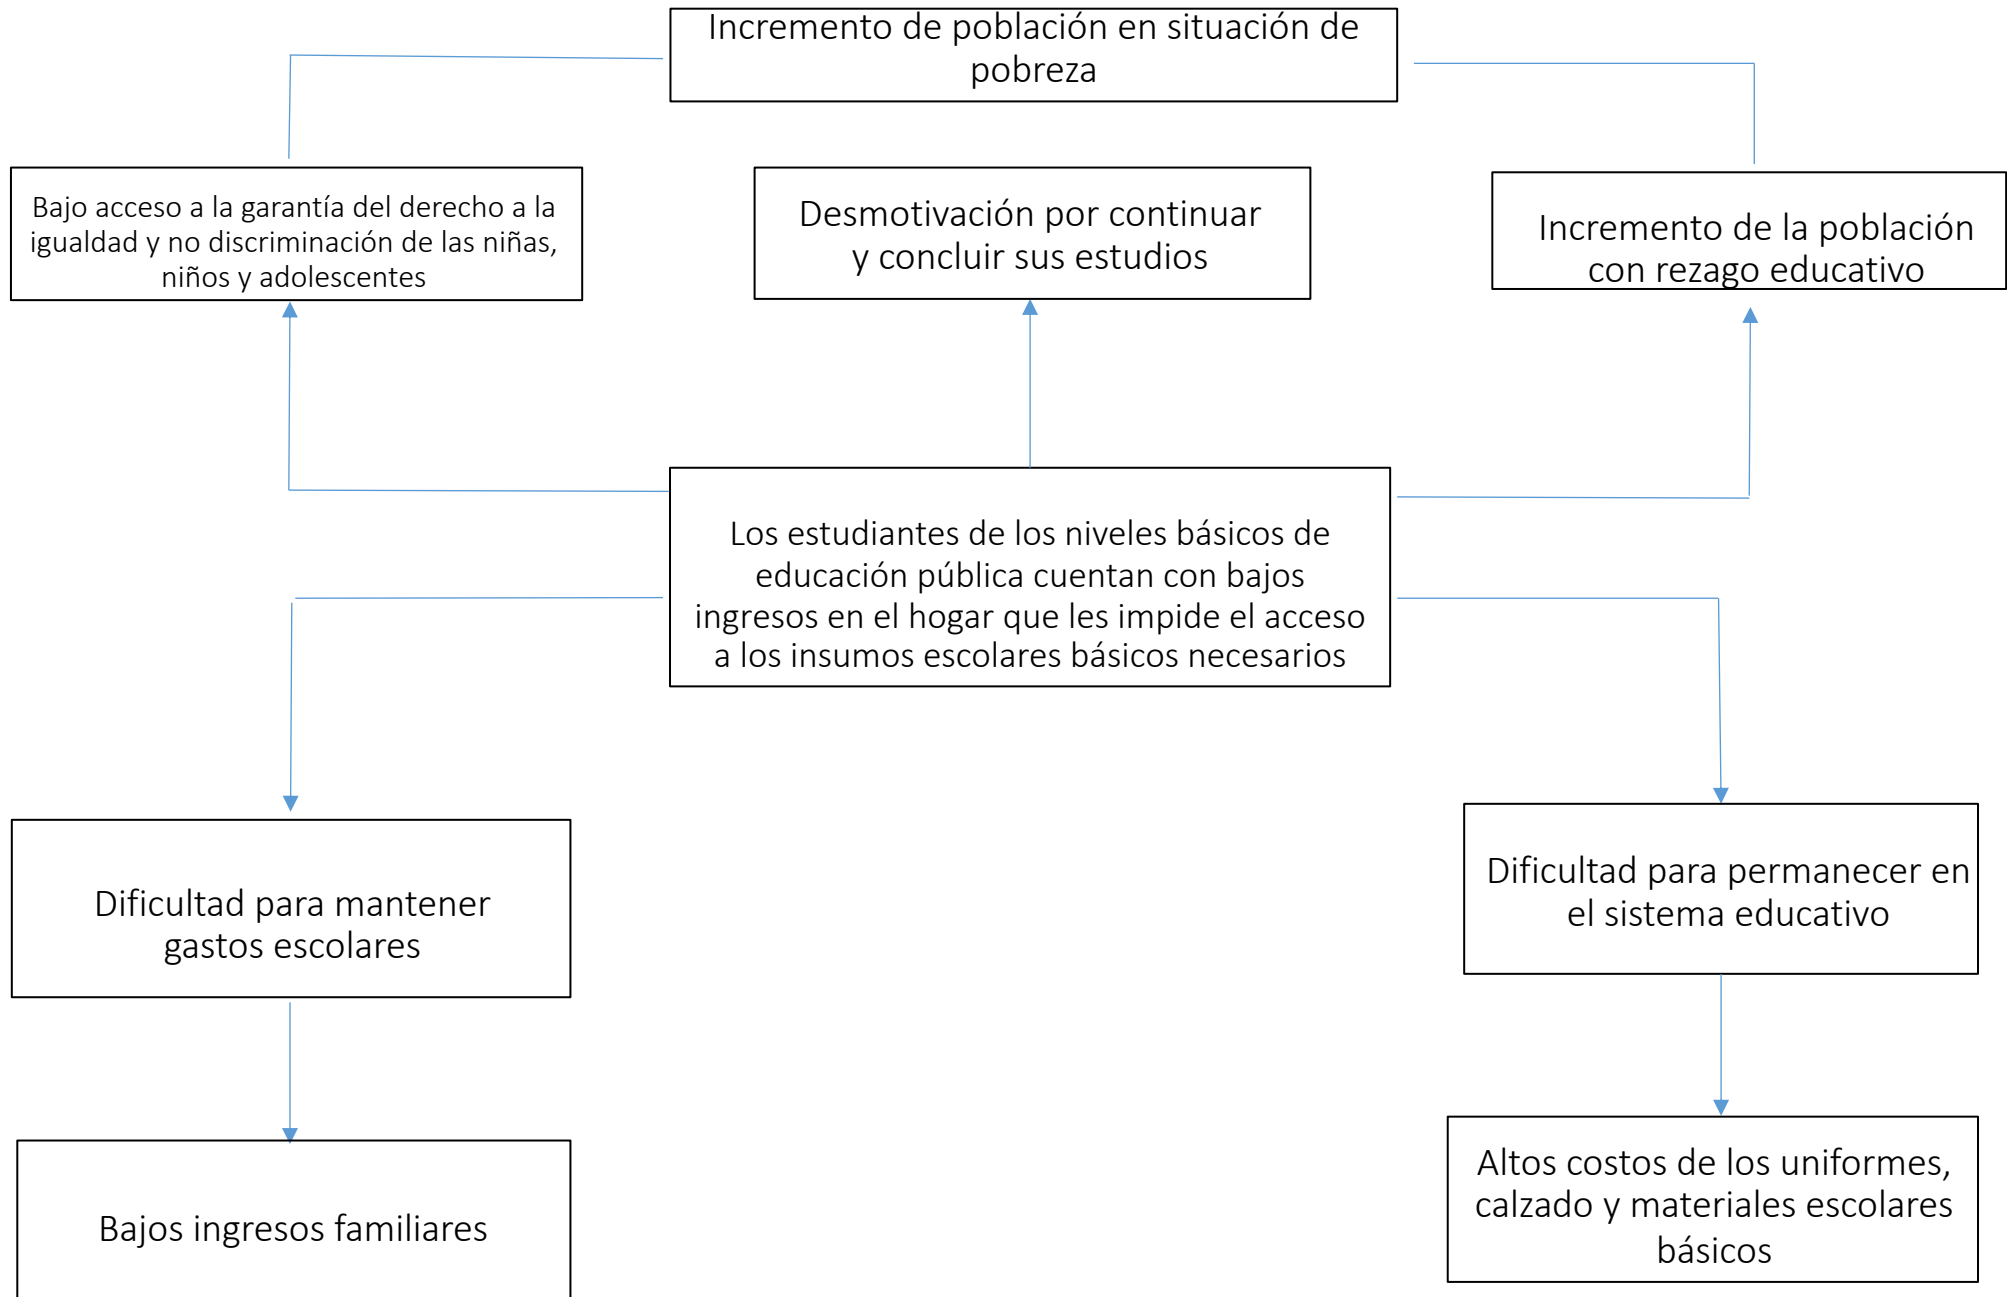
Incremento de población en situación de pobreza

Bajo acceso a la garantía del derecho a la igualdad y no discriminación de las niñas, niños y adolescentes

Desmotivación por continuar y concluir sus estudios

Incremento de la población con rezago educativo

Los estudiantes de los niveles básicos de educación pública cuentan con bajos ingresos en el hogar que les impide el acceso a los insumos escolares básicos necesarios

Dificultad para mantener gastos escolares

Dificultad para permanecer en el sistema educativo

Bajos ingresos familiares

Altos costos de los uniformes, calzado y materiales escolares básicos